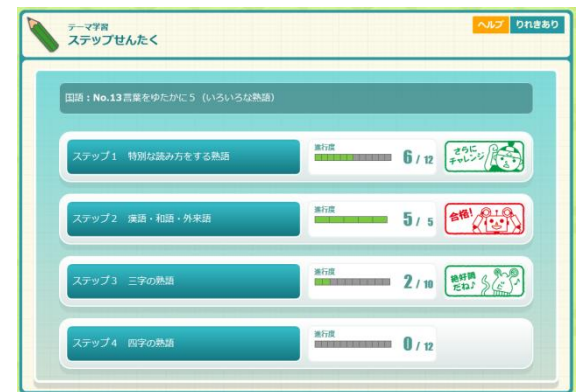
テーマ学習
ステップせんたく

ヘルプ りれきあり

国語：No.13 言葉をゆたかに5（いろいろな熟語）

ステップ1 特別な読み方をする熟語
進行度
6 / 12
さらにチャレンジ

ステップ2 漢語・和語・外来語
進行度
5 / 5
合格！

ステップ3 三字の熟語
進行度
2 / 10
絶好調だね♪

ステップ4 四字の熟語
進行度
0 / 12